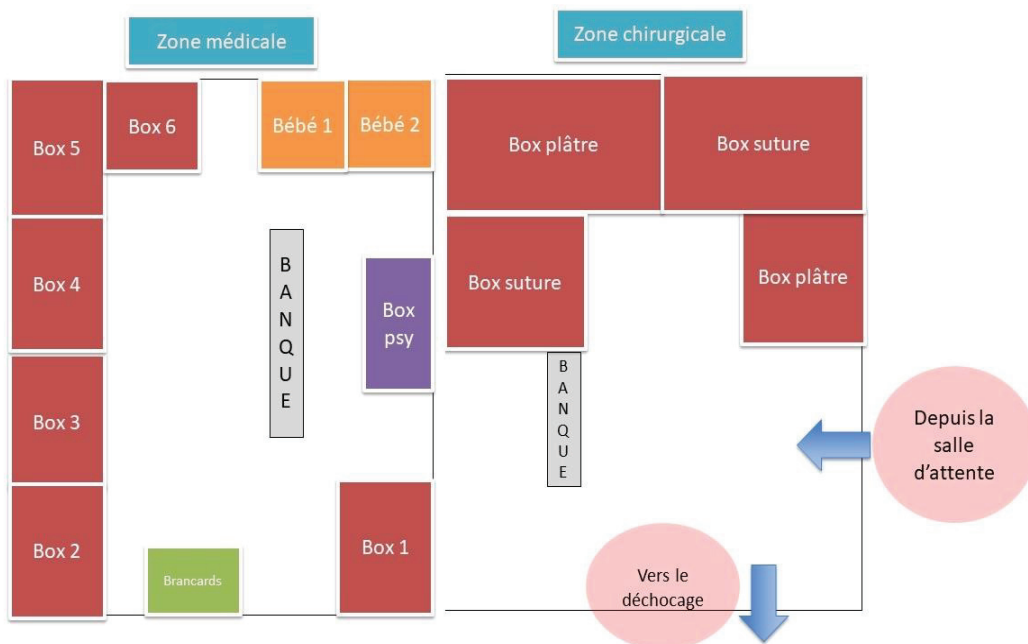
Zone médicale

Zone chirurgicale

Box 5

Box 6

Bébé 1

Bébé 2

Box plâtre

Box suture

Box 4

BANQUE

Box psy

Box suture

Box plâtre

Box 3

BANQUE

Depuis la salle d'attente

Box 2

Brancards

Box 1

Vers le déchocage